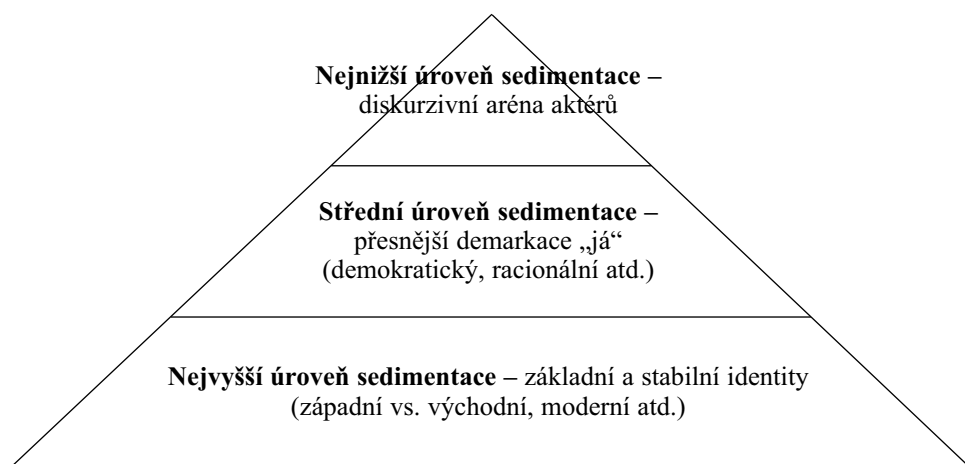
**Nejnižší úroveň sedimentace –** diskurzivní aréna aktérů

**Střední úroveň sedimentace –** přesnější demarkace „já“ (demokratický, racionální atd.)

**Nejvyšší úroveň sedimentace –** základní a stabilní identity (západní vs. východní, moderní atd.)